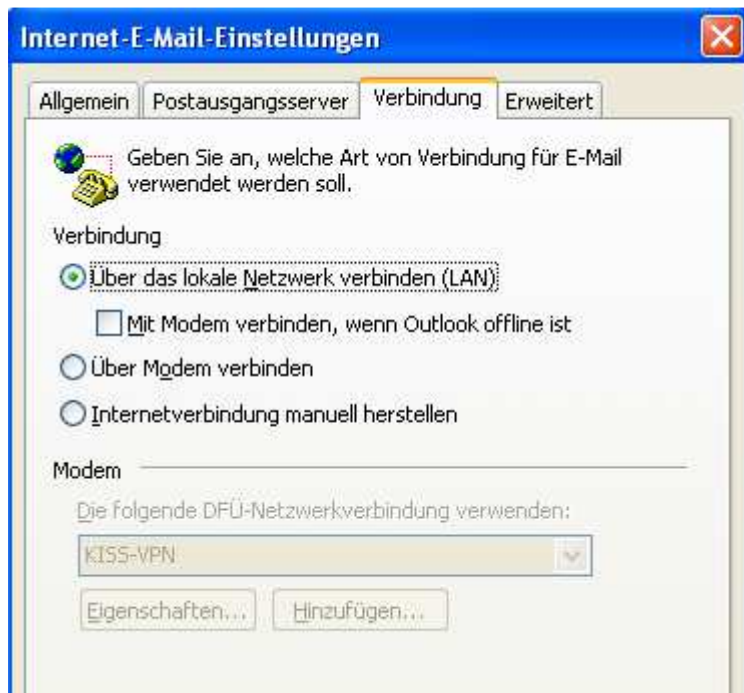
Internet-E-Mail-Einstellungen

Allgemein | Postausgangsserver | Verbindung | Erweitert

Geben Sie an, welche Art von Verbindung für E-Mail verwendet werden soll.

Verbindung

Über das lokale Netzwerk verbinden (LAN)

Mit Modem verbinden, wenn Outlook offline ist

Über Modem verbinden

Internetverbindung manuell herstellen

Modem

Die folgende DFÜ-Netzwerkverbindung verwenden:

KISS-VPN

Eigenschaften... | Hinzufügen...